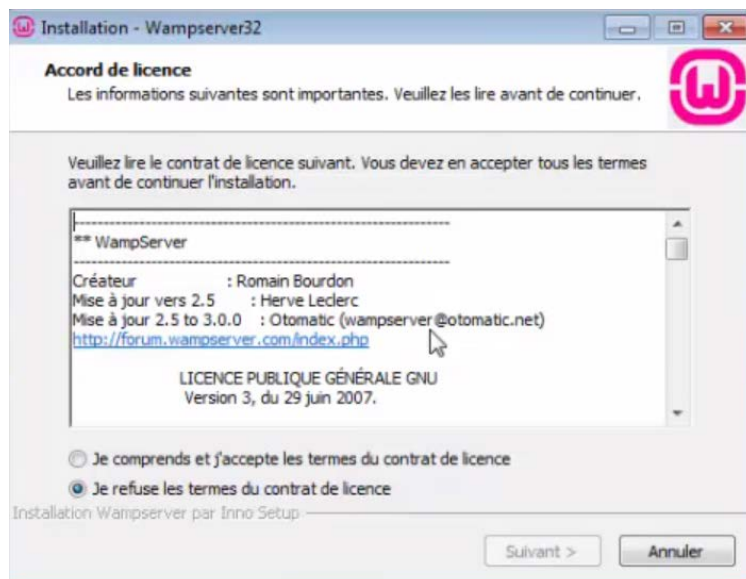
Installation - Wampserver32

Accord de licence

Les informations suivantes sont importantes. Veuillez les lire avant de continuer.

Veuillez lire le contrat de licence suivant. Vous devez en accepter tous les termes avant de continuer l'installation.

----------------------------------------------------------------
** WampServer
----------------------------------------------------------------
Créateur : Romain Bourdon
Mise à jour vers 2.5 : Herve Leclerc
Mise à jour 2.5 to 3.0.0 : Otomatic (wampserver@otomatic.net)
http://forum.wampserver.com/index.php

LICENCE PUBLIQUE GÉNÉRALE GNU
Version 3, du 29 juin 2007.

Je comprends et j'accepte les termes du contrat de licence

Je refuse les termes du contrat de licence

Installation Wampserver par Inno Setup

Suivant >

Annuler